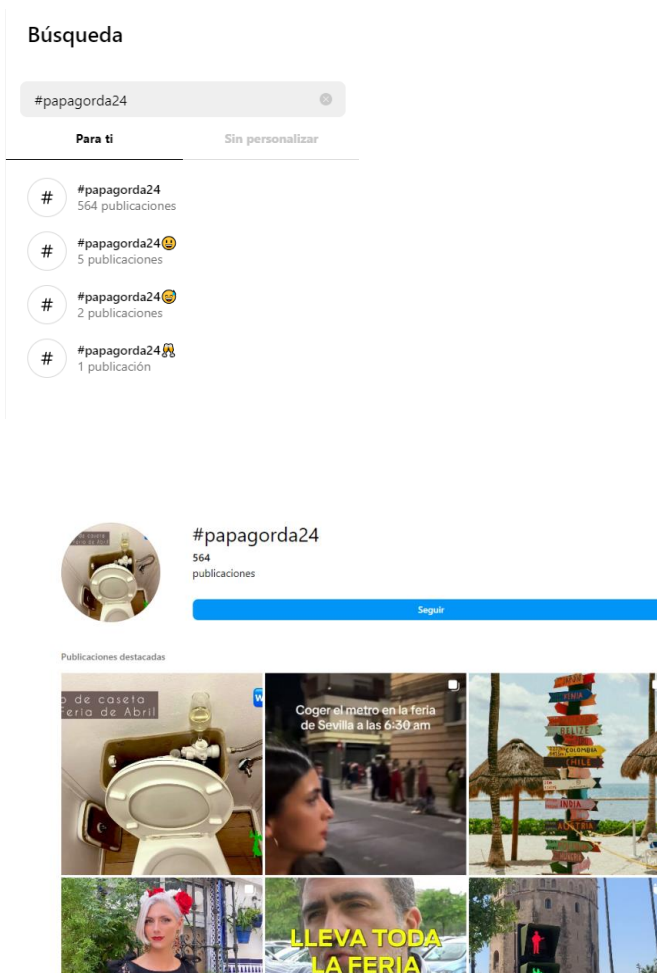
Búsqueda

#papagorda24

Para ti

Sin personalizar

#papagorda24
564 publicaciones

#papagorda24😃
5 publicaciones

#papagorda24😅
2 publicaciones

#papagorda24🥂
1 publicación

#papagorda24
564
publicaciones

Seguir

Publicaciones destacadas

o de caseta
eria de Abril

Coger el metro en la feria de Sevilla a las 6:30 am

VENIA
BELIZE
COLOMBIA
CHILE
INDIA
AUSTRIA

LLEVA TODA
LA FERIA